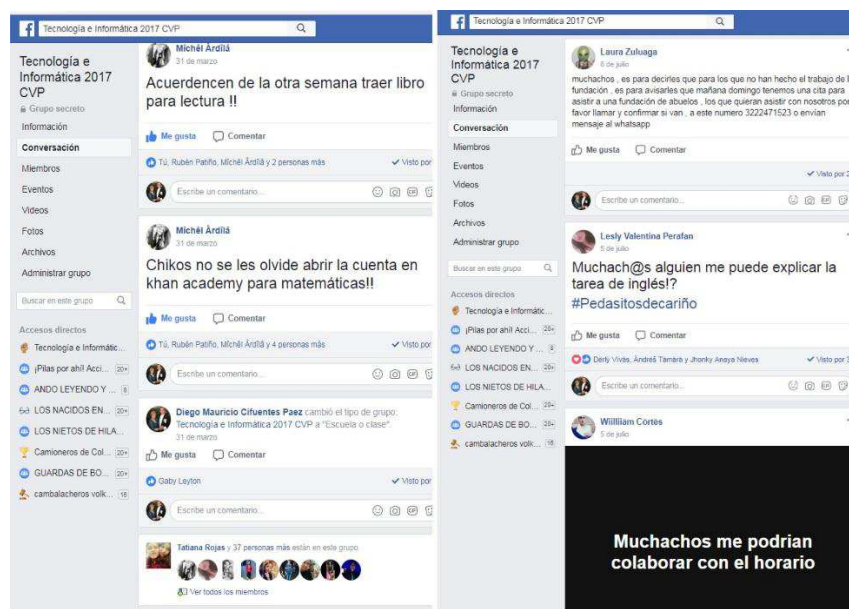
Tecnología e Informática 2017 CVP

Tecnología e Informática 2017 CVP
Grupo secreto
Información
Conversación
Miembros
Eventos
Videos
Fotos
Archivos
Administrar grupo
Buscar en este grupo
Accesos directos
Tecnología e Informátic...
¡Pilas por ahí! Acci... 20+
ANDO LEYENDO Y ... 8
LOS NACIDOS EN... 20+
LOS NIETOS DE HILA...
Camioneros de Col... 20+
GUARDAS DE BO... 20+
cambalacheros volk... 16

Michél Ardilá
31 de marzo
Acuerdencen de la otra semana traer libro para lectura !!
Me gusta Comentar
Tú, Rubén Patiño, Michél Ardilá y 2 personas más ✓ Visto por
Escribe un comentario...

Michél Ardilá
31 de marzo
Chikos no se les olvide abrir la cuenta en khan academy para matemáticas!!
Me gusta Comentar
Tú, Rubén Patiño, Michél Ardilá y 4 personas más ✓ Visto por
Escribe un comentario...

Diego Mauricio Cifuentes Paez cambió el tipo de grupo: Tecnología e Informática 2017 CVP a "Escuela o clase".
31 de marzo
Me gusta Comentar
Gaby Leyton ✓ Visto por
Escribe un comentario...

Tatiana Rojas y 37 personas más están en este grupo
Ver todos los miembros

Tecnología e Informática 2017 CVP

Tecnología e Informática 2017 CVP
Grupo secreto
Información
Conversación
Miembros
Eventos
Videos
Fotos
Archivos
Administrar grupo
Buscar en este grupo
Accesos directos
Tecnología e Informátic...
¡Pilas por ahí! Acci... 20+
ANDO LEYENDO Y ... 9
LOS NACIDOS EN... 20+
LOS NIETOS DE HILA...
Camioneros de Col... 20+
GUARDAS DE BO... 20+
cambalacheros volk... 16

Laura Zuluaga
6 de julio
muchachos , es para decirles que para los que no han hecho el trabajo de l fundación , es para avisarles que mañana domingo tenemos una cita para asistir a una fundación de abuelos , los que quieran asistir con nosotros por favor llamar y confirmar si van , a este numero 3222471523 o envian mensaje al whatsapp
Me gusta Comentar
✓ Visto por 2
Escribe un comentario...

Lesly Valentina Perafan
5 de julio
Muchach@s alguien me puede explicar la tarea de inglés!?
#Pedasitosdecariño
Me gusta Comentar
Derly Vivás, Andrés Támara y Jhonky Anaya Nieves ✓ Visto por 3
Escribe un comentario...

Willliam Cortés
5 de julio
Muchachos me podrian colaborar con el horario